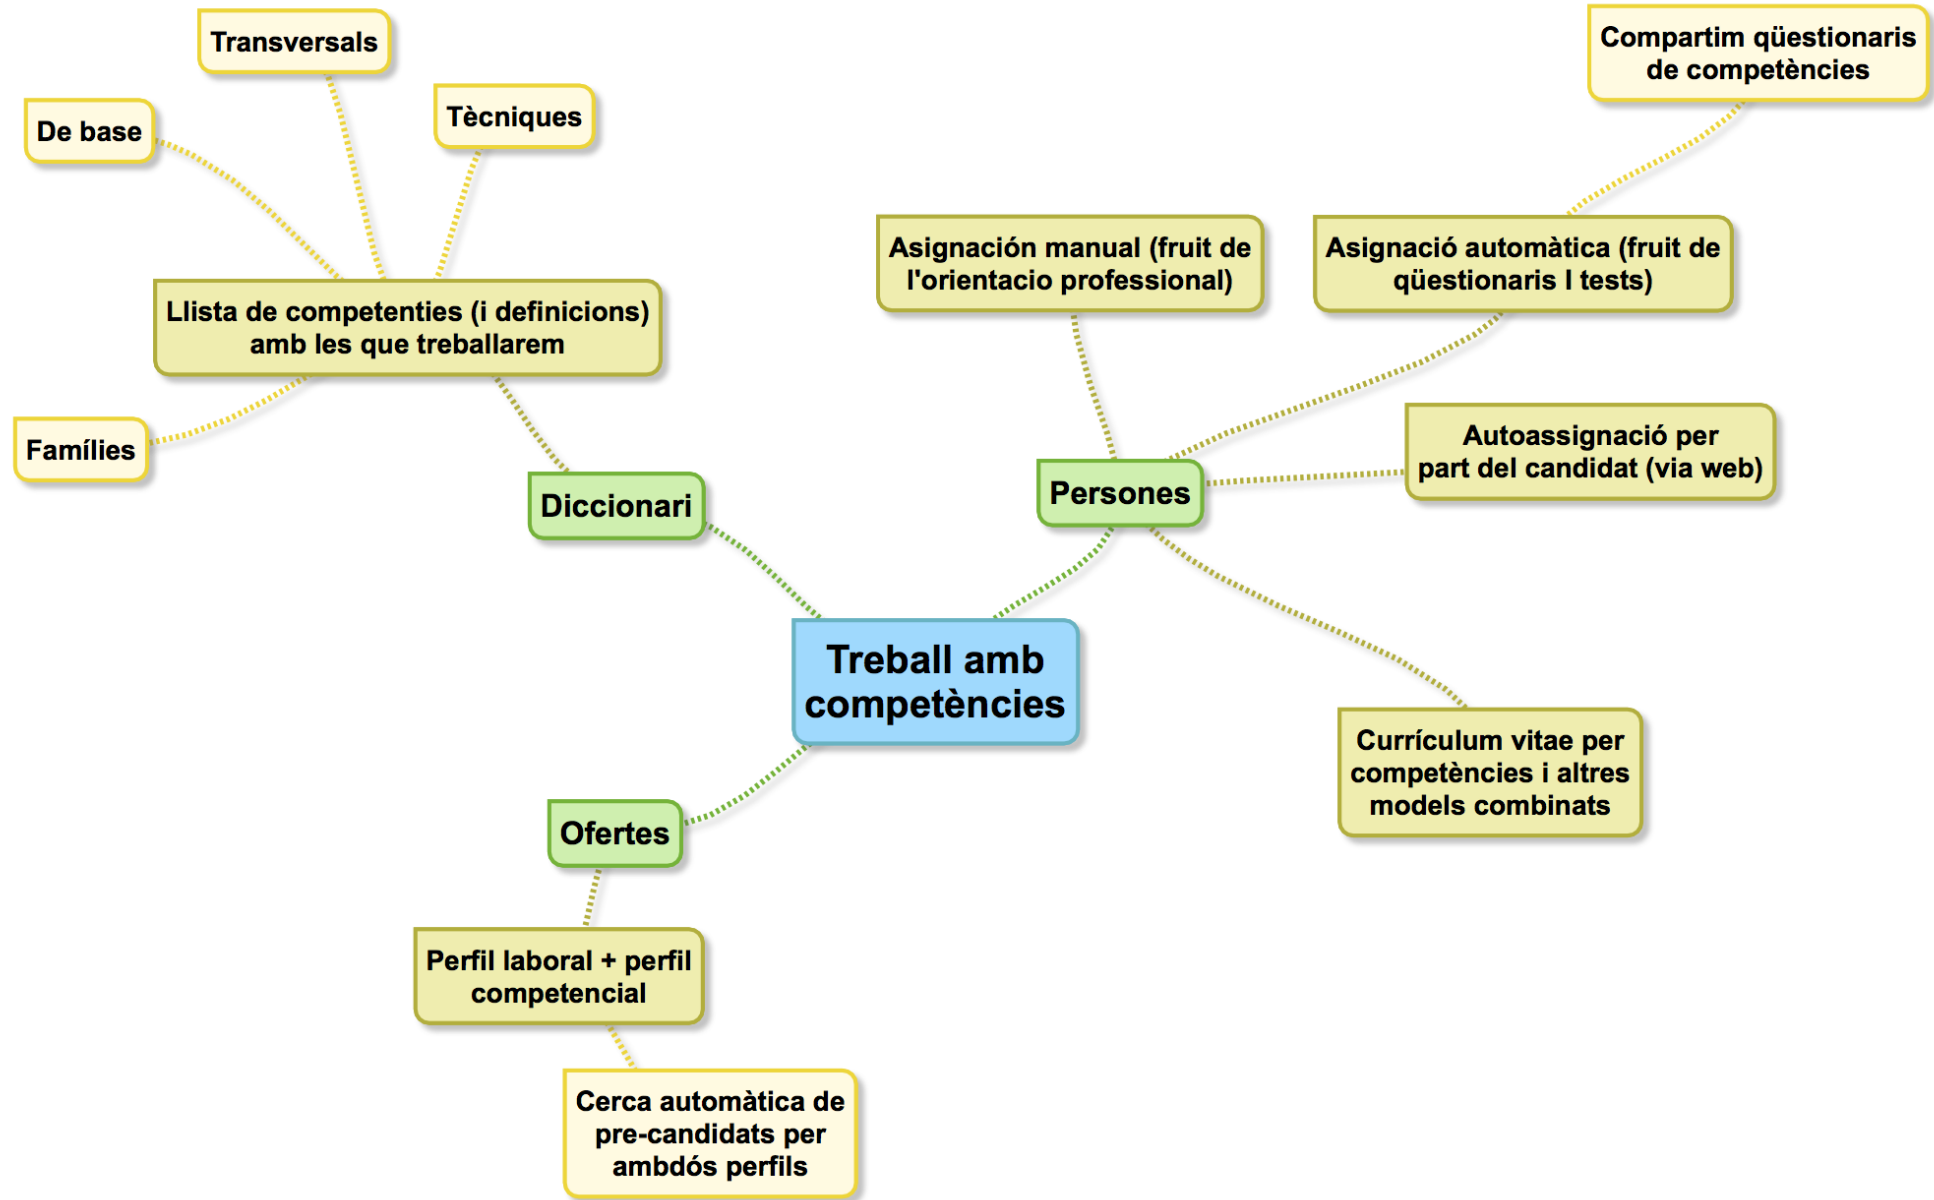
Transversals

De base

Tècniques

Llista de competenties (i definicions) amb les que treballarem

Famílies

Diccionari

Treball amb competències

Ofertes

Perfil laboral + perfil competencial

Cerca automàtica de pre-candidats per ambdós perfils

Compartim qüestionaris de competències

Asignación manual (fruit de l'orientacio professional)

Asignació automàtica (fruit de qüestionaris I tests)

Persones

Autoassignació per part del candidat (via web)

Currículum vitae per competències i altres models combinats